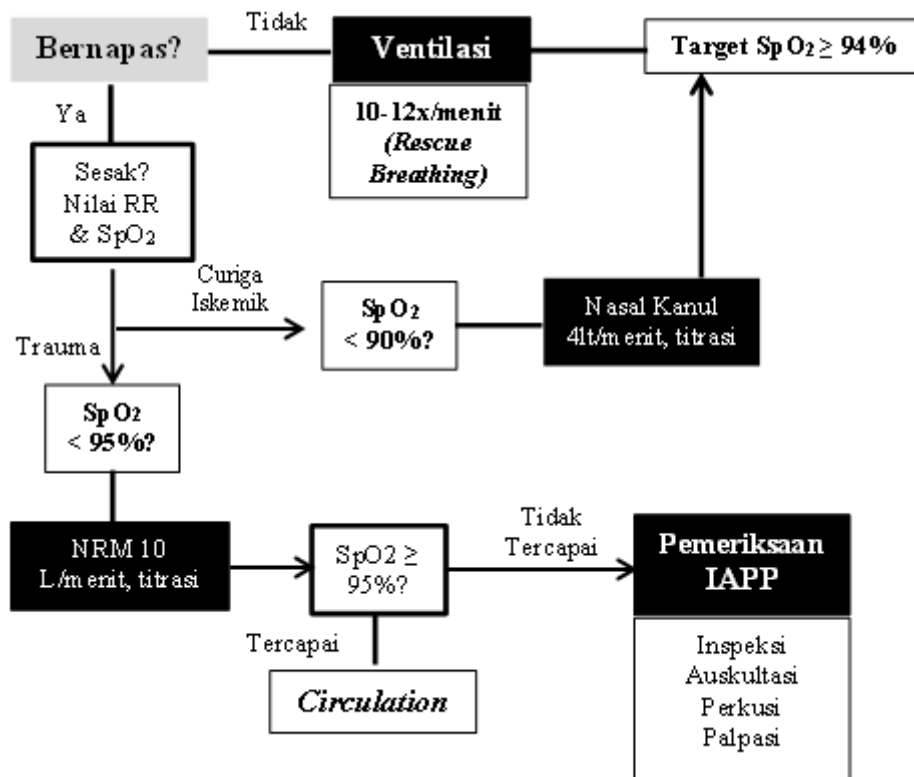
Bernapas?

Tidak

Ventilasi

Target $SpO_2 \geq 94\%$

10-12x/menit (Rescue Breathing)

Ya

Sesak? Nilai RR & $SpO_2$

Curiga Iskemik

$SpO_2$ < 90%?

Nasal Kanul 4lt/menit, titrasi

Trauma

$SpO_2$ < 95%?

NRM 10 L/menit, titrasi

$SpO2 \geq$ 95%?

Tidak Tercapai

Pemeriksaan IAPP

Tercapai

Circulation

Inspeksi
Auskultasi
Perkusi
Palpasi